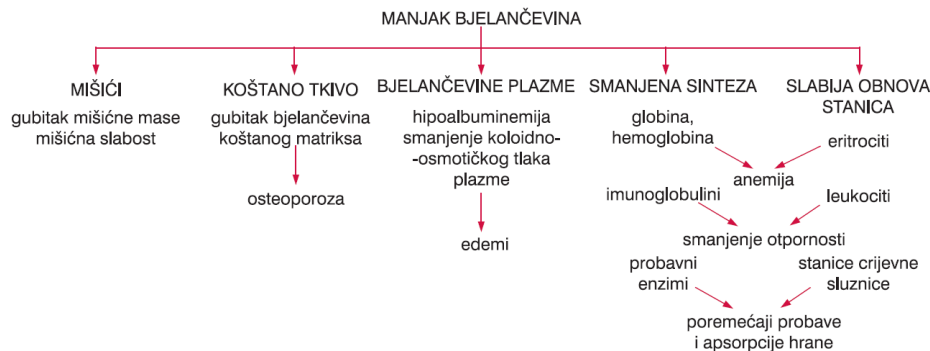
MANJAK BJELANČEVINA

MIŠIĆI
gubitak mišićne mase
mišićna slabost

KOŠTANO TKIVO
gubitak bjelančevina koštanog matriksa
osteoporoza

BJELANČEVINE PLAZME
hipoalbuminemija
smanjenje koloidno-osmotičkog tlaka plazme
edemi

SMANJENA SINTEZA
globina, hemoglobina

SLABIJA OBNOVA STANICA
eritrociti

anemija

imunoglobulini
leukociti

smanjenje otpornosti

probavni enzimi
stanice crijevne sluznice

poremećaji probave i apsorpcije hrane